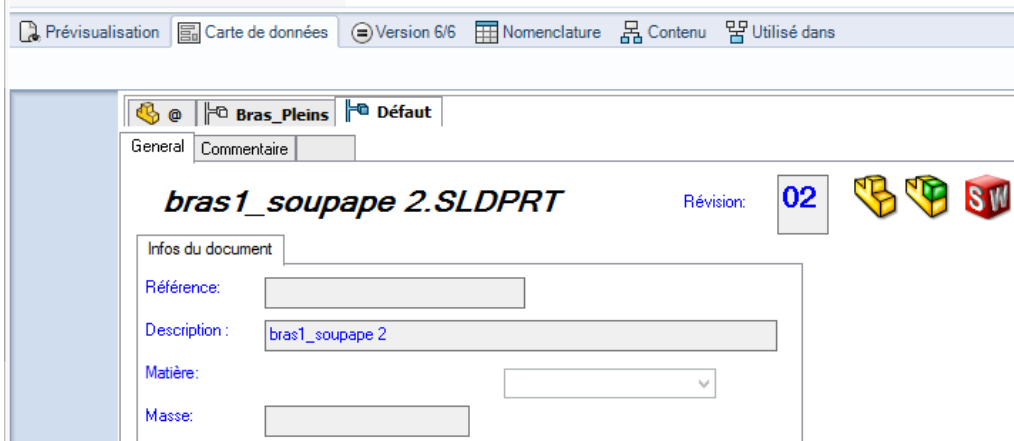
Prévisualisation | Carte de données | Version 6/6 | Nomenclature | Contenu | Utilisé dans

@ | Bras_Pleins | Défaut

General | Commentaire

bras1_soupape 2.SLDPRT

Révision: 02

SW

Infos du document

Référence:

Description : bras1_soupape 2

Matière:

Masse: